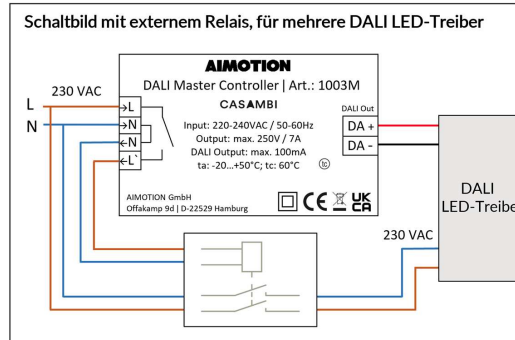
Schaltbild mit externem Relais, für mehrere DALI LED-Treiber

230 VAC

L

N

AIMOTION

DALI Master Controller | Art.: 1003M

CASAMBI

L

N

N

L`

Input: 220-240VAC / 50-60Hz
Output: max. 250V / 7A
DALI Output: max. 100mA
ta: -20...+50°C; tc: 60°C

DALI Out

DA +

DA -

AIMOTION GmbH
Offakamp 9d | D-22529 Hamburg

CE UK CA

230 VAC

DALI
LED-Treibe